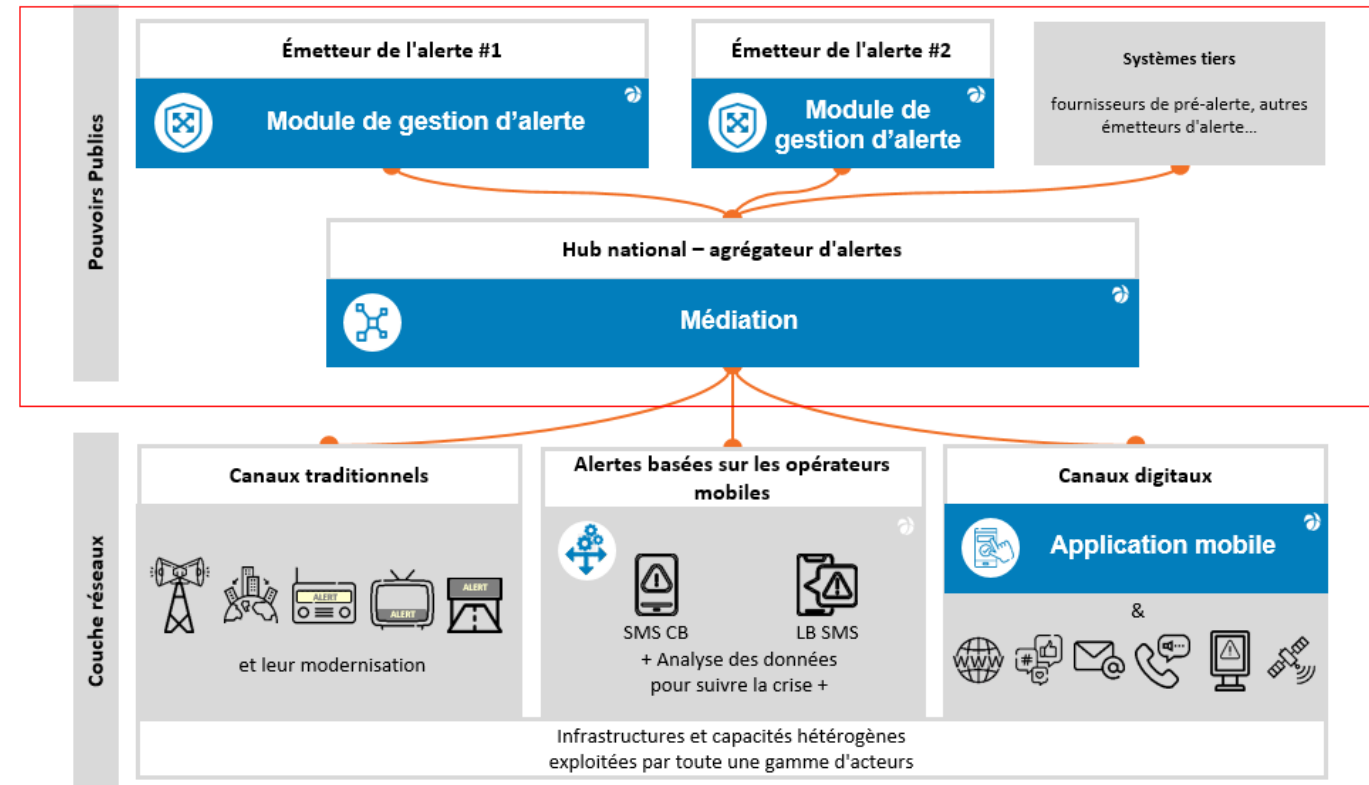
Pouvoirs Publics

Émetteur de l'alerte #1

Module de gestion d'alerte

Émetteur de l'alerte #2

Module de gestion d'alerte

Systèmes tiers

fournisseurs de pré-alerte, autres émetteurs d'alerte...

Hub national – agrégateur d'alertes

Médiation

Couche réseaux

Canaux traditionnels

ALERT

ALERT

ALERT

et leur modernisation

Alertes basées sur les opérateurs mobiles

SMS CB

LB SMS

+ Analyse des données pour suivre la crise +

Canaux digitaux

Application mobile

&

WWW

Infrastructures et capacités hétérogènes exploitées par toute une gamme d'acteurs